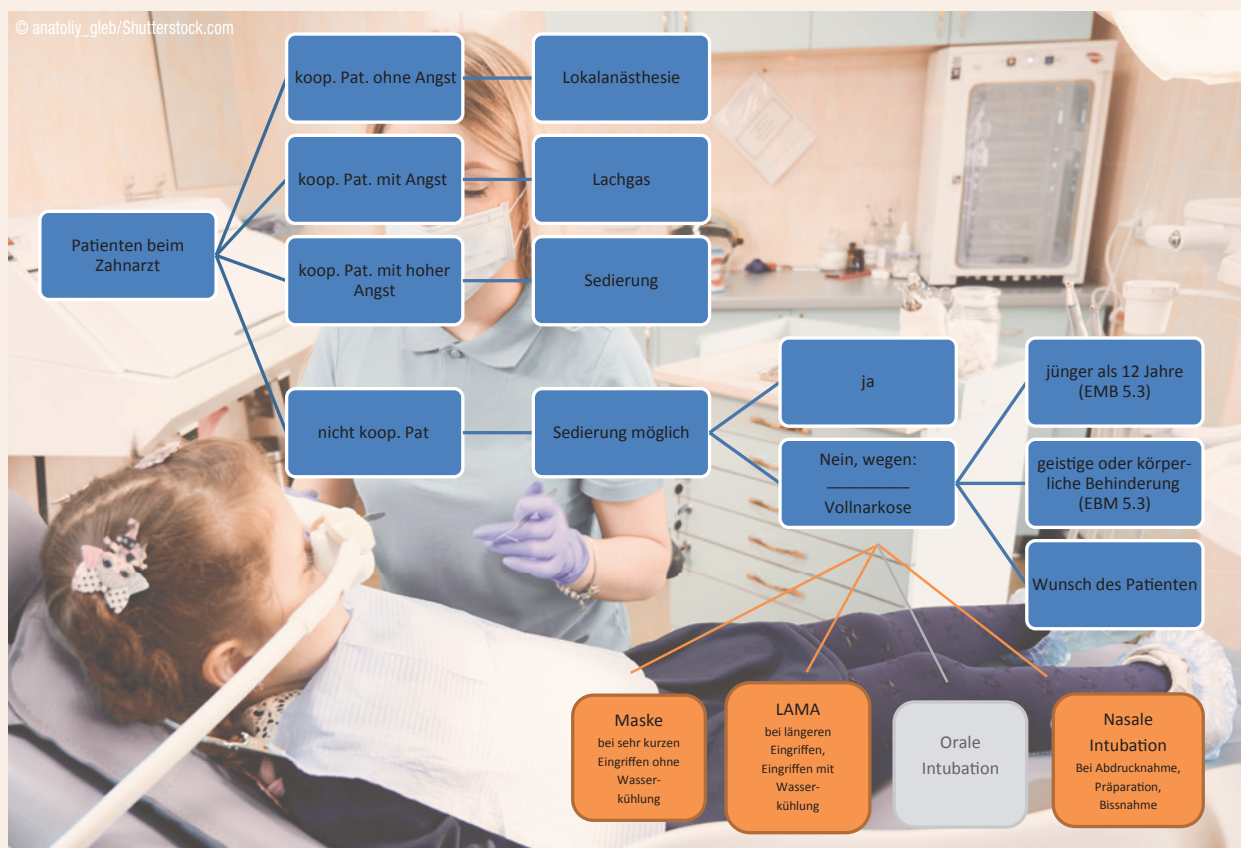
© anatoliy_gleb/Shutterstock.com

Patienten beim Zahnarzt

koop. Pat. ohne Angst

Lokalanästhesie

koop. Pat. mit Angst

Lachgas

koop. Pat. mit hoher Angst

Sedierung

nicht koop. Pat

Sedierung möglich

ja

Nein, wegen:
_________
Vollnarkose

jünger als 12 Jahre (EMB 5.3)

geistige oder körperliche Behinderung (EBM 5.3)

Wunsch des Patienten

Maske
bei sehr kurzen Eingriffen ohne Wasserkühlung

LAMA
bei längeren Eingriffen, Eingriffen mit Wasserkühlung

Orale Intubation

Nasale Intubation
Bei Abdrucknahme, Präparation, Bissnahme